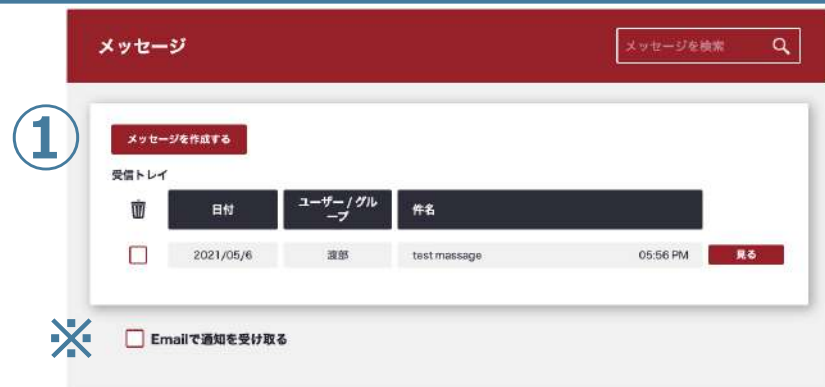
メッセージ

メッセージを検索

①

メッセージを作成する

受信トレイ

| | 日付 | ユーザー / グループ | 件名 | |
|---|---|---|---|---|
| ☐ | 2021/05/6 | 渡部 | test massage 05:56 PM | 見る |

※ Emailで通知を受け取る